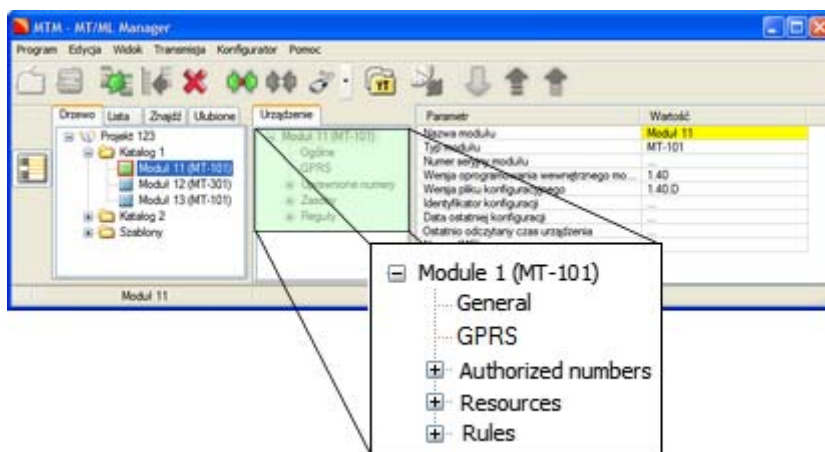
MTM - MT/ML Manager

Program Edycja Widok Transmisja Konfigurator Pomoc

Drzewo Lista Znajdź Ulubione

Projekt 123
Katalog 1
Moduł 11 (MT-101)
Moduł 12 (MT-301)
Moduł 13 (MT-101)
Katalog 2
Szablony

Urządzenie

Moduł 11 (MT-101)
Ogólne
GPRS
Uprawnione numery
Zasoby
Reguły

| Parametr | Wartość |
|---|---|
| Nazwa modułu | Moduł 11 |
| Typ modułu | MT-101 |
| Numer seryjny modułu | ... |
| Wersja oprogramowania wewnętrznego mo... | 1.40 |
| Wersja pliku konfiguracyjnego | 1.40.D |
| Identyfikator konfiguracji | ... |
| Data ostatniej konfiguracji | ... |
| Ostatnio odczytany czas urządzenia | ... |

Moduł 11

Module 1 (MT-101)
General
GPRS
Authorized numbers
Resources
Rules